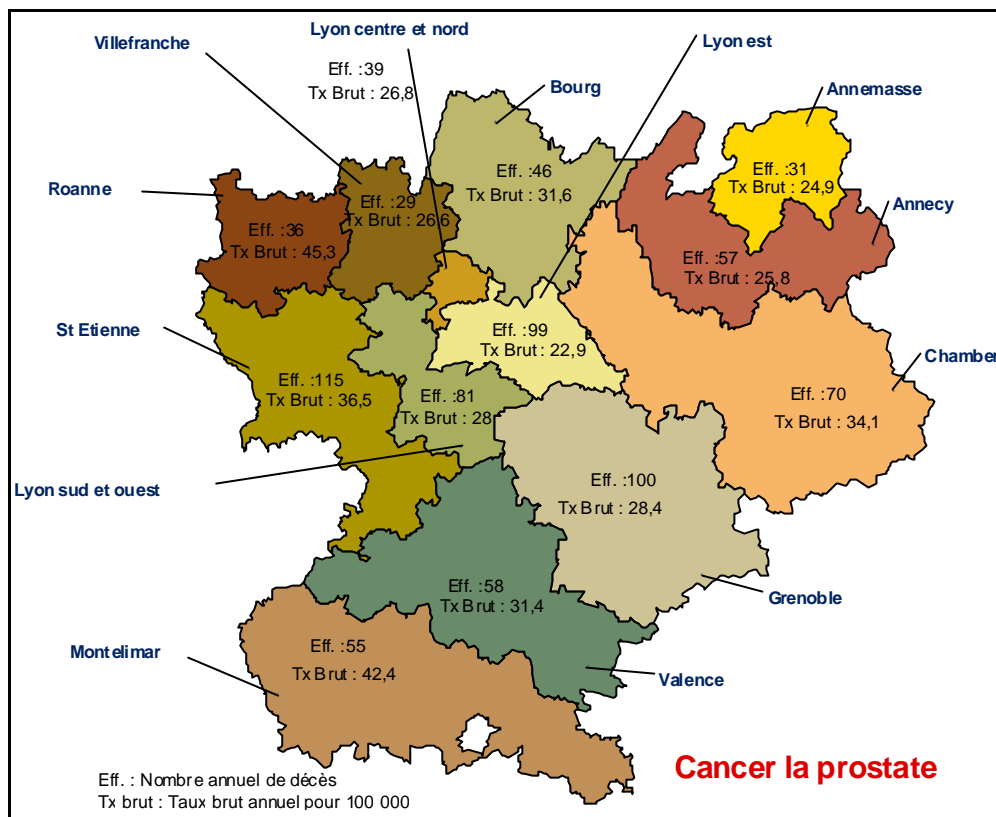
Lyon centre et nord

Villefranche

Eff. :39
Tx Brut : 26,8

Lyon est

Bourg

Annemasse

Roanne

Eff. :29
Tx Brut : 26,6

Eff. :46
Tx Brut : 31,6

Eff. :31
Tx Brut : 24,9

Annecy

Eff. :36
Tx Brut : 45,3

Eff. :57
Tx Brut : 25,8

St Etienne

Eff. :99
Tx Brut : 22,9

Chamber

Eff. :115
Tx Brut : 36,5

Eff. :81
Tx Brut : 28

Eff. :70
Tx Brut : 34,1

Lyon sud et ouest

Eff. :100
Tx Brut : 28,4

Eff. :58
Tx Brut : 31,4

Grenoble

Montelimar

Eff. :55
Tx Brut : 42,4

Valence

Cancer la prostate

Eff. : Nombre annuel de décès
Tx brut : Taux brut annuel pour 100 000